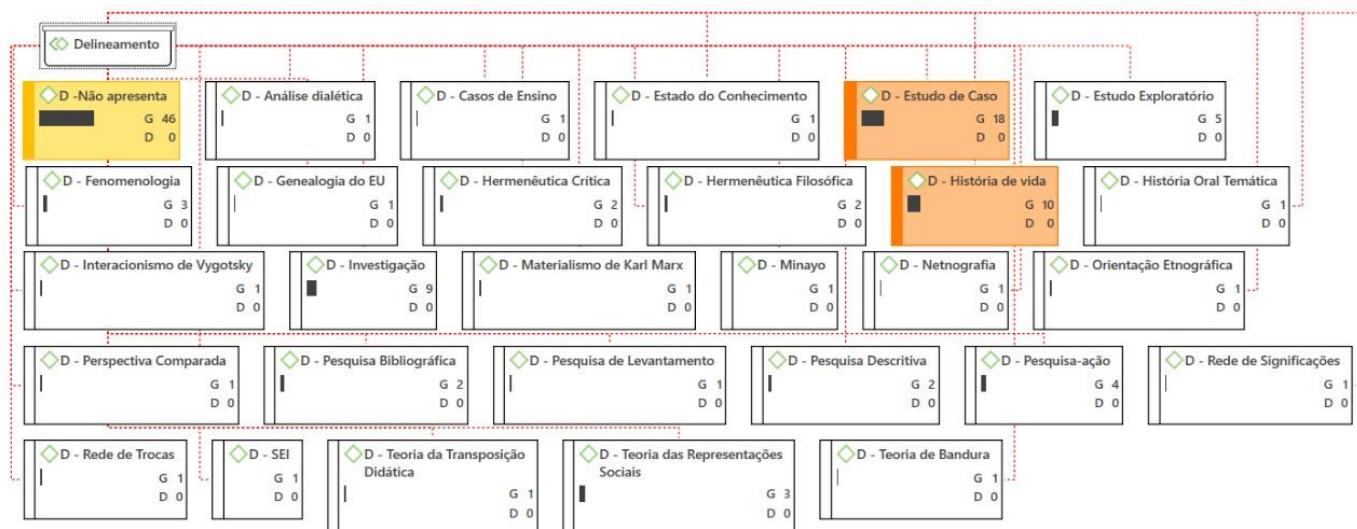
Delineamento

D -Não apresenta
G 46
D 0

D - Análise dialética
G 1
D 0

D - Casos de Ensino
G 1
D 0

D - Estado do Conhecimento
G 1
D 0

D - Estudo de Caso
G 18
D 0

D - Estudo Exploratório
G 5
D 0

D - Fenomenologia
G 3
D 0

D - Genealogia do EU
G 1
D 0

D - Hermenêutica Crítica
G 2
D 0

D - Hermenêutica Filosófica
G 2
D 0

D - História de vida
G 10
D 0

D - História Oral Temática
G 1
D 0

D - Interacionismo de Vygotsky
G 1
D 0

D - Investigação
G 9
D 0

D - Materialismo de Karl Marx
G 1
D 0

D - Minayo
G 1
D 0

D - Netnografia
G 1
D 0

D - Orientação Etnográfica
G 1
D 0

D - Perspectiva Comparada
G 1
D 0

D - Pesquisa Bibliográfica
G 2
D 0

D - Pesquisa de Levantamento
G 1
D 0

D - Pesquisa Descritiva
G 2
D 0

D - Pesquisa-ação
G 4
D 0

D - Rede de Significações
G 1
D 0

D - Rede de Trocas
G 1
D 0

D - SEI
G 1
D 0

D - Teoria da Transposição Didática
G 1
D 0

D - Teoria das Representações Sociais
G 3
D 0

D - Teoria de Bandura
G 1
D 0